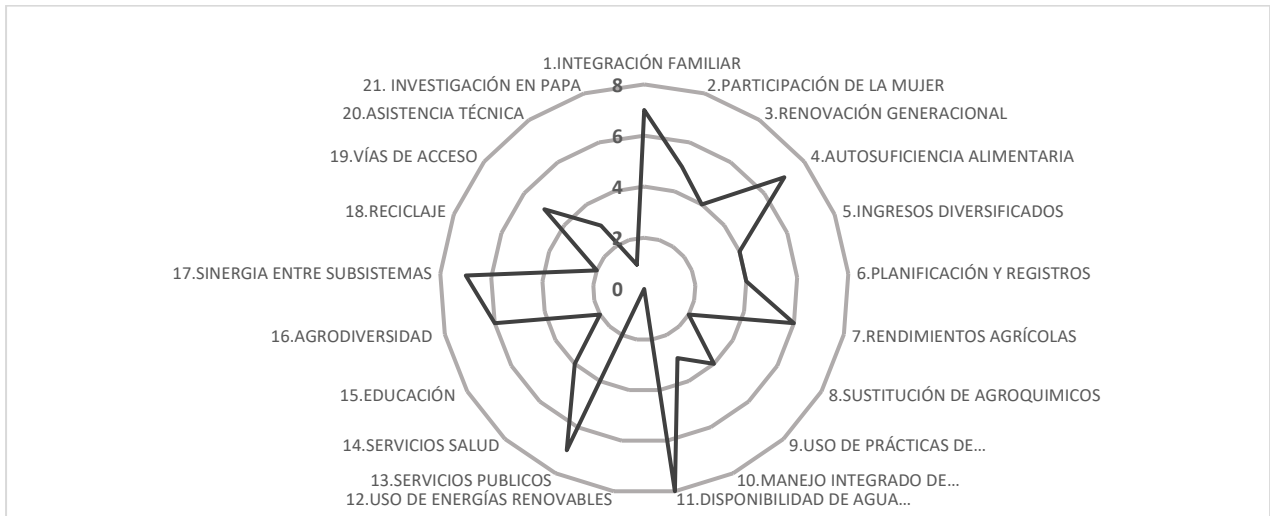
1.INTEGRACIÓN FAMILIAR
8
2.PARTICIPACIÓN DE LA MUJER
3.RENOVACIÓN GENERACIONAL
4.AUTOSUFICIENCIA ALIMENTARIA
5.INGRESOS DIVERSIFICADOS
6.PLANIFICACIÓN Y REGISTROS
7.RENDIMIENTOS AGRÍCOLAS
8.SUSTITUCIÓN DE AGROQUIMICOS
9.USO DE PRÁCTICAS DE...
10.MANEJO INTEGRADO DE...
11.DISPONIBILIDAD DE AGUA...
12.USO DE ENERGÍAS RENOVABLES
13.SERVICIOS PUBLICOS
14.SERVICIOS SALUD
15.EDUCACIÓN
16.AGRODIVERSIDAD
17.SINERGIA ENTRE SUBSISTEMAS
18.RECICLAJE
19.VÍAS DE ACCESO
20.ASISTENCIA TÉCNICA
21. INVESTIGACIÓN EN PAPA
6
4
2
0